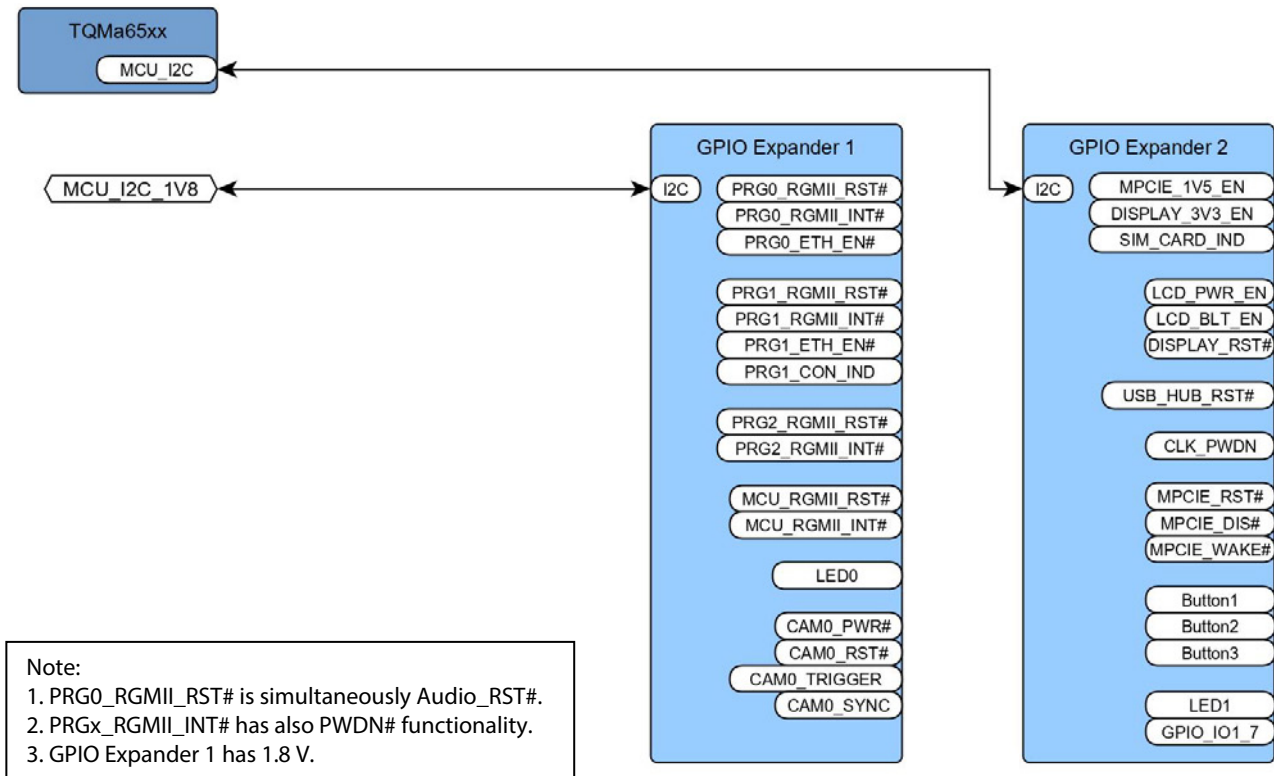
TQMa65xx
MCU_I2C

MCU_I2C_1V8

GPIO Expander 1
I2C
PRG0_RGMII_RST#
PRG0_RGMII_INT#
PRG0_ETH_EN#
PRG1_RGMII_RST#
PRG1_RGMII_INT#
PRG1_ETH_EN#
PRG1_CON_IND
PRG2_RGMII_RST#
PRG2_RGMII_INT#
MCU_RGMII_RST#
MCU_RGMII_INT#
LED0
CAM0_PWR#
CAM0_RST#
CAM0_TRIGGER
CAM0_SYNC

GPIO Expander 2
I2C
MPCIE_1V5_EN
DISPLAY_3V3_EN
SIM_CARD_IND
LCD_PWR_EN
LCD_BLT_EN
DISPLAY_RST#
USB_HUB_RST#
CLK_PWDN
MPCIE_RST#
MPCIE_DIS#
MPCIE_WAKE#
Button1
Button2
Button3
LED1
GPIO_IO1_7

Note:
1. PRG0_RGMII_RST# is simultaneously Audio_RST#.
2. PRGx_RGMII_INT# has also PWDN# functionality.
3. GPIO Expander 1 has 1.8 V.